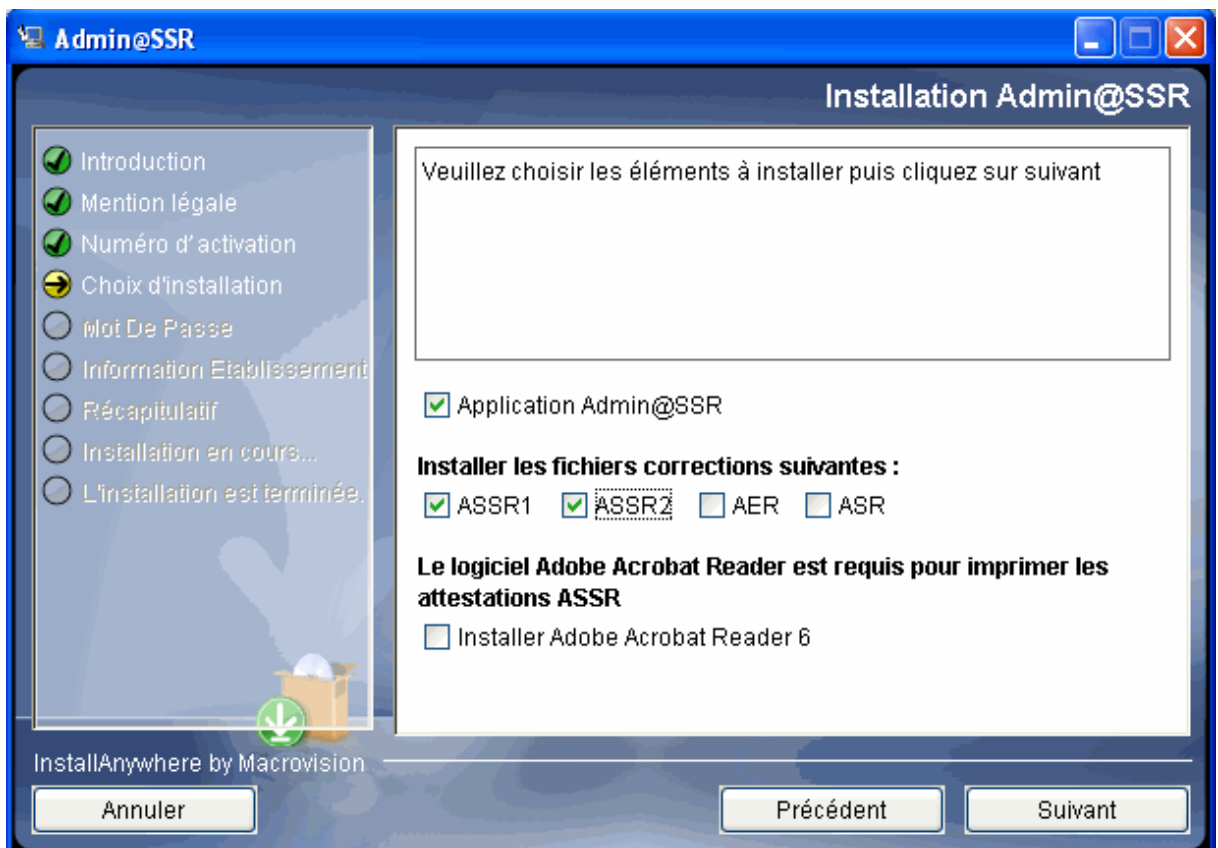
Admin@SSR

Installation Admin@SSR

Introduction
Mention légale
Numéro d'activation
Choix d'installation
Mot De Passe
Information Etablissement
Récapitulatif
Installation en cours...
L'installation est terminée.

Veuillez choisir les éléments à installer puis cliquez sur suivant

Application Admin@SSR

Installer les fichiers corrections suivantes :

ASSR1 ASSR2 AER ASR

Le logiciel Adobe Acrobat Reader est requis pour imprimer les attestations ASSR

Installer Adobe Acrobat Reader 6

InstallAnywhere by Macrovision

Annuler

Précédent

Suivant